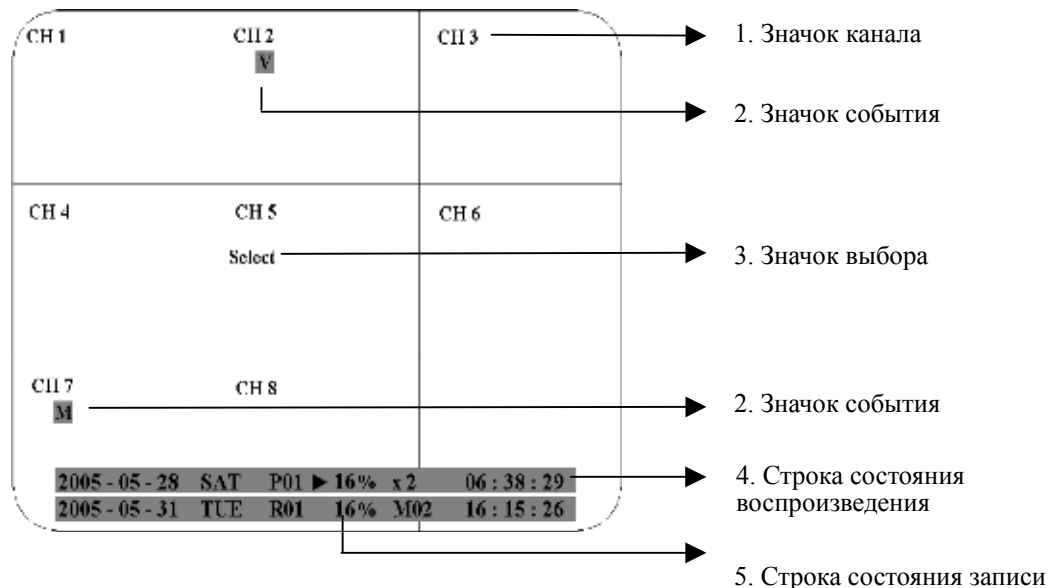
CH 1

CH 2
V

CH 3

1. Значок канала

2. Значок события

CH 4

CH 5
Select

CH 6

3. Значок выбора

CH 7
M

CH 8

2. Значок события

2005 - 05 - 28 SAT P01 ▶ 16% x 2 06 : 38 : 29
2005 - 05 - 31 TUE R01 16% M02 16 : 15 : 26

4. Строка состояния воспроизведения

5. Строка состояния записи